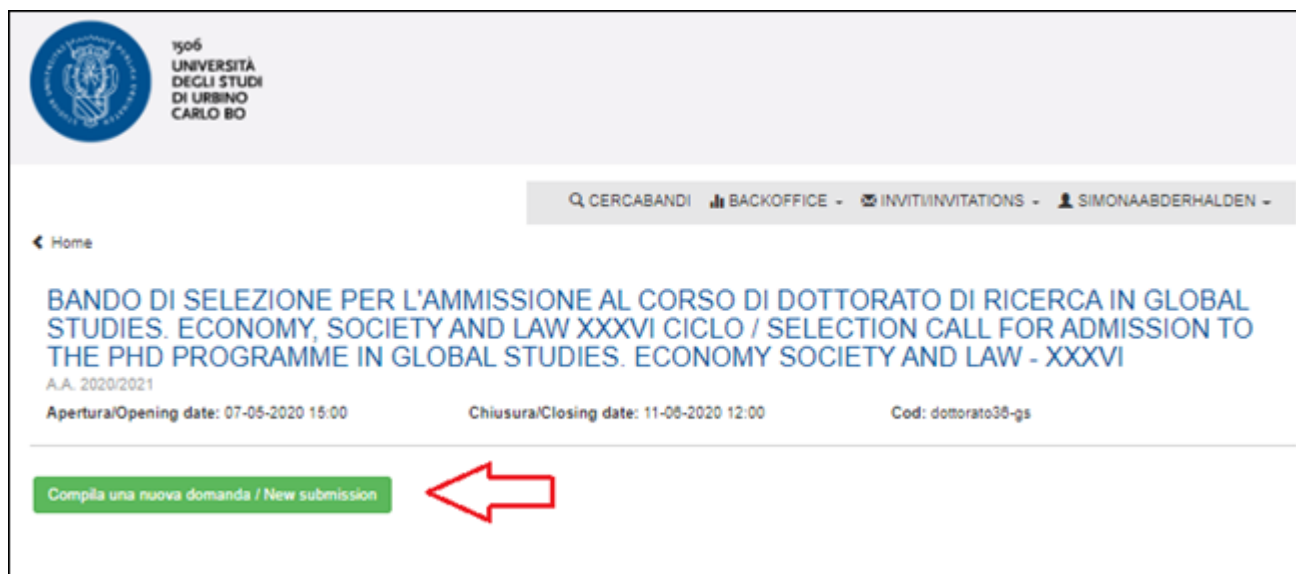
1506
UNIVERSITÀ
DEGLI STUDI
DI URBINO
CARLO BO

CERCABANDI BACKOFFICE INVITI/INVITATIONS SIMONAABDERHALDEN

Home

BANDO DI SELEZIONE PER L'AMMISSIONE AL CORSO DI DOTTORATO DI RICERCA IN GLOBAL STUDIES. ECONOMY, SOCIETY AND LAW XXXVI CICLO / SELECTION CALL FOR ADMISSION TO THE PHD PROGRAMME IN GLOBAL STUDIES. ECONOMY SOCIETY AND LAW - XXXVI

A.A. 2020/2021

Apertura/Opening date: 07-05-2020 15:00 Chiusura/Closing date: 11-06-2020 12:00 Cod: dottorato36-gs

Compila una nuova domanda / New submission